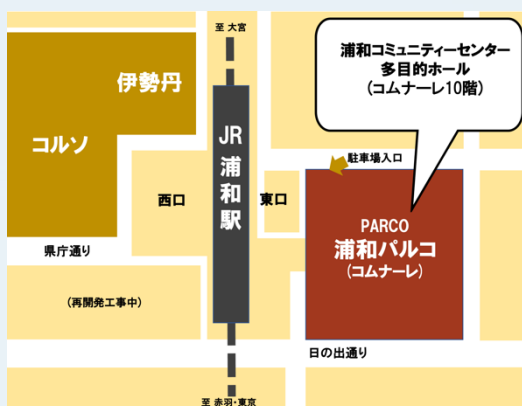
至 大宮

浦和コミュニティーセンター
多目的ホール
(コムナーレ10階)

伊勢丹

コルソ

JR
浦和駅

駐車場入口

西口

東口

PARCO
浦和パルコ
(コムナーレ)

県庁通り

(再開発工事中)

日の出通り

至 赤羽・東京